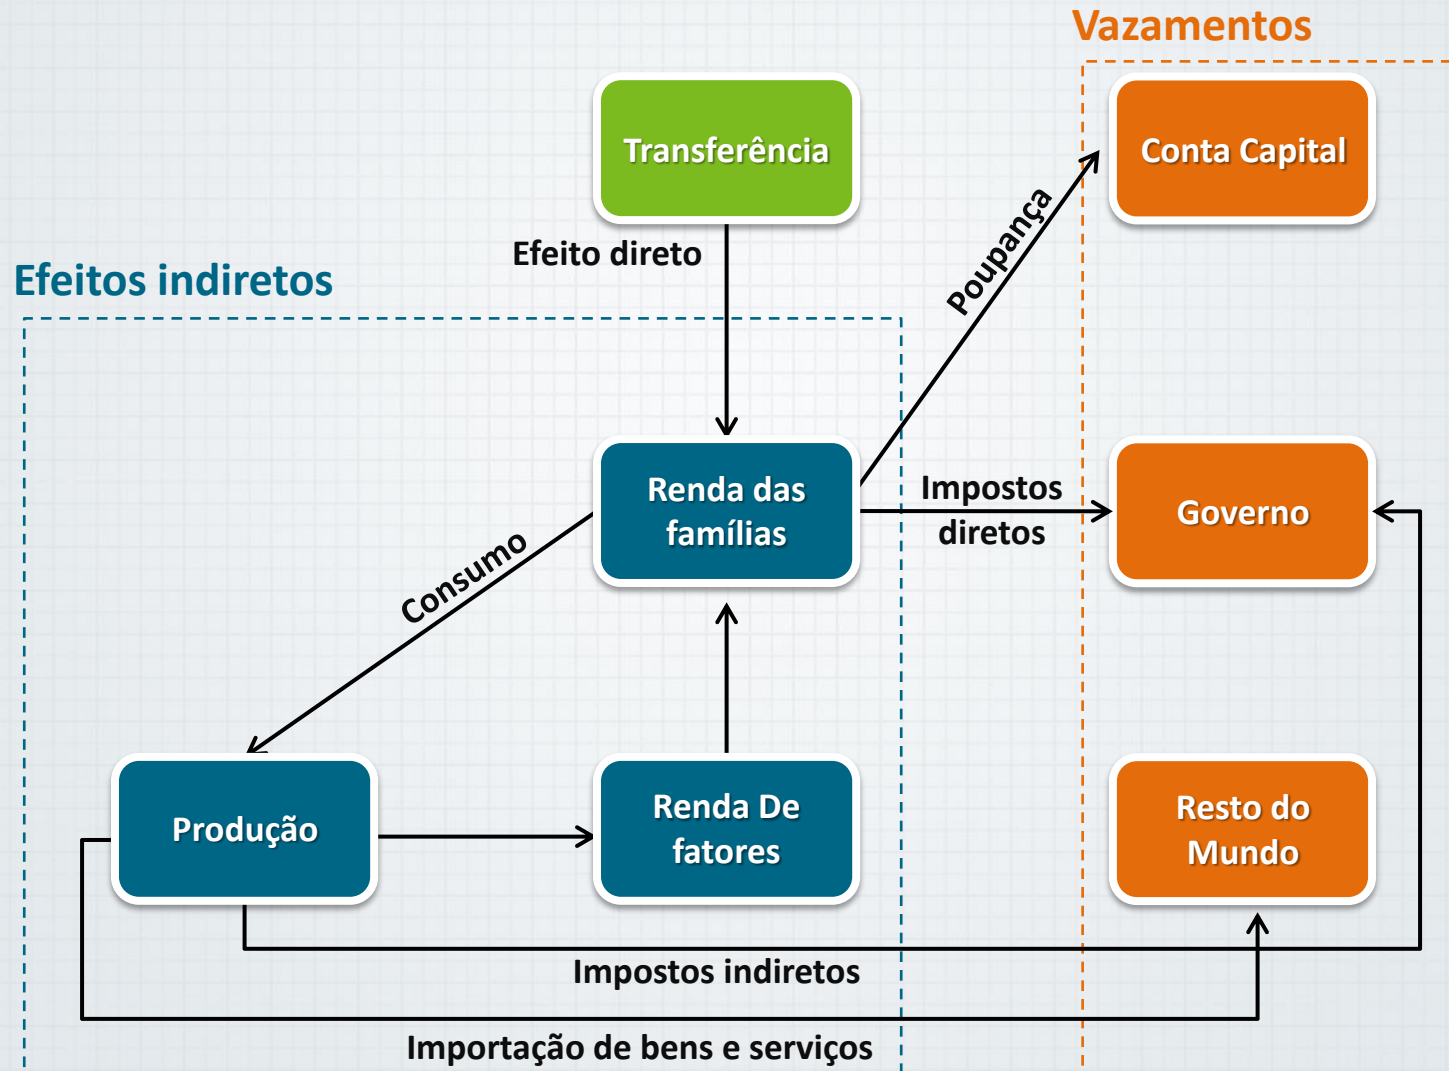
Vazamentos

Transferência

Conta Capital

Efeito direto

Efeitos indiretos

Poupança

Renda das famílias

Impostos diretos

Governo

Consumo

Produção

Renda De fatores

Resto do Mundo

Impostos indiretos

Importação de bens e serviços